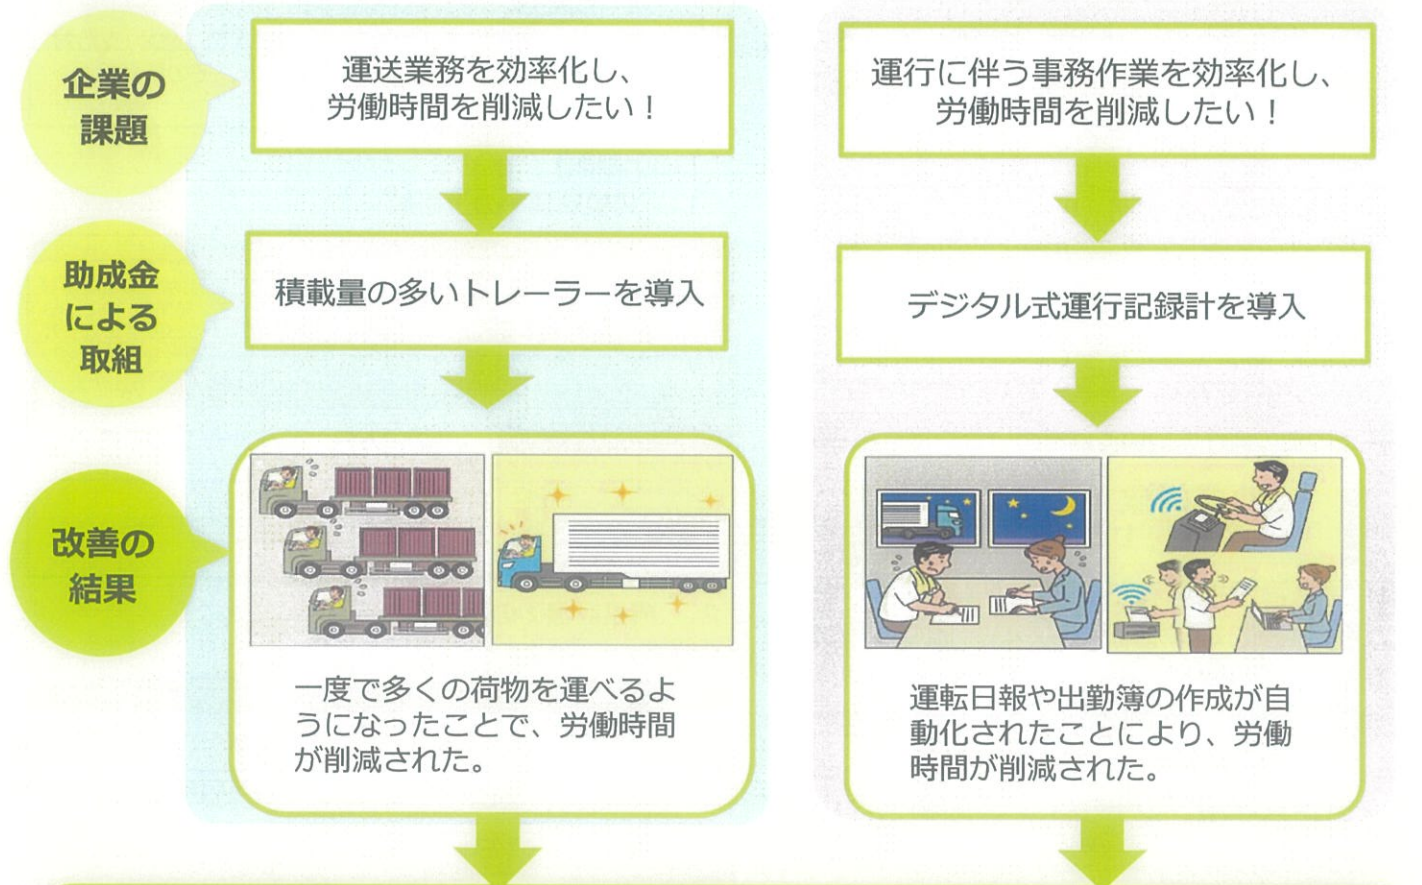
企業の課題

運送業務を効率化し、労働時間を削減したい！

運行に伴う事務作業を効率化し、労働時間を削減したい！

助成金による取組

積載量の多いトレーラーを導入

デジタル式運行記録計を導入

改善の結果

一度で多くの荷物を運べるようになったことで、労働時間が削減された。

運転日報や出勤簿の作成が自動化されたことにより、労働時間が削減された。